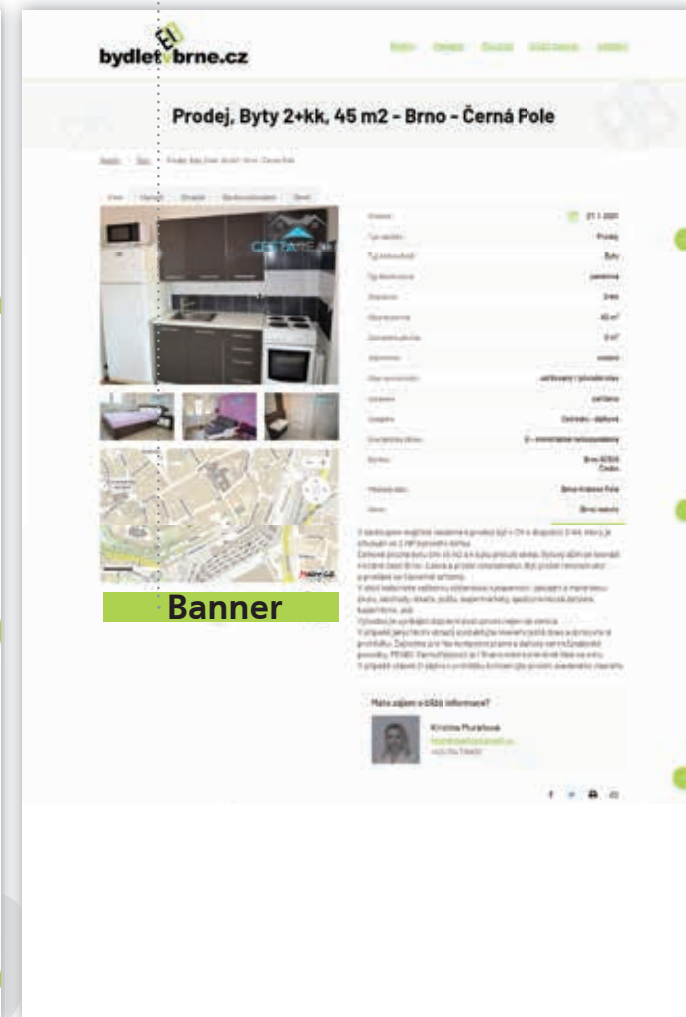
bydlet v brne.cz

Prodej, Byty 2+kk, 45 m2 - Brno - Černá Pole

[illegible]

| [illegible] | 27.1.2021 |
|---|---|
| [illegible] | Prodej |
| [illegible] | Byty |
| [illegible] | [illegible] |
| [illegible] | 2+kk |
| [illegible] | 45 m² |
| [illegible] | 0 m² |
| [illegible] | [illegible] |
| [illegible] | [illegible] |
| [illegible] | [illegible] |
| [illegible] | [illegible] |
| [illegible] | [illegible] |
| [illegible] | Brno 61200 Česko |
| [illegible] | Brno-Královo Pole |
| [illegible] | Brno-město |

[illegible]

Banner

Máte zájem o bližší informace?

Kristina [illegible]
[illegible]